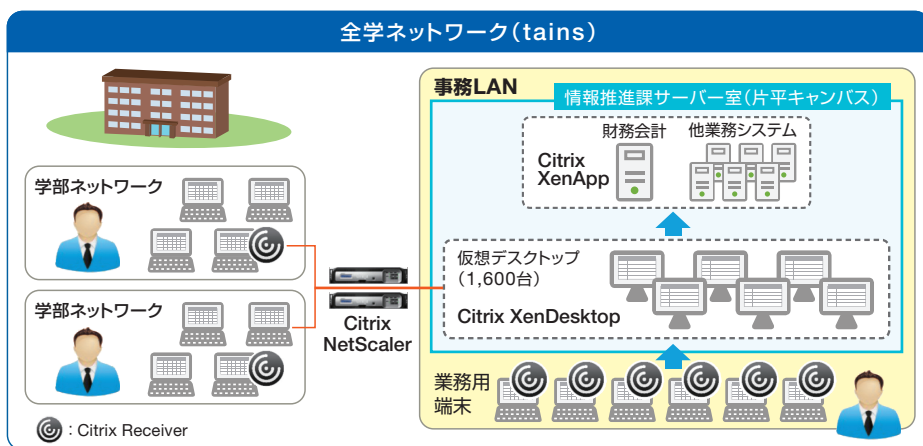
全学ネットワーク（tains）

学部ネットワーク

学部ネットワーク

Citrix NetScaler

事務LAN

情報推進課サーバー室（片平キャンパス）

財務会計

他業務システム

Citrix XenApp

仮想デスクトップ（1,600台）

Citrix XenDesktop

業務用端末

: Citrix Receiver